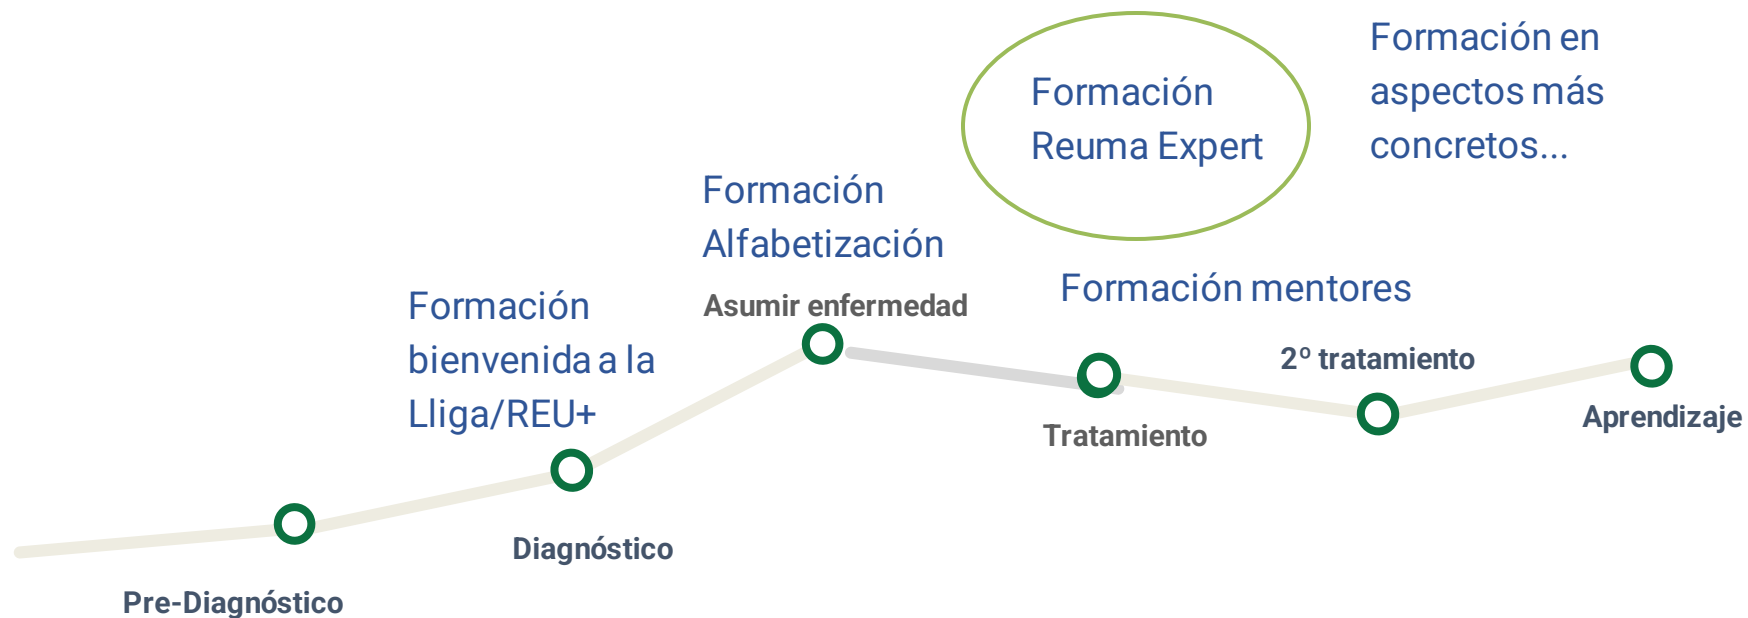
Formación Reuma Expert

Formación en aspectos más concretos...

Formación Alfabetización

Formación bienvenida a la Lliga/REU+

Asumir enfermedad

Formación mentores

2º tratamiento

Tratamiento

Aprendizaje

Diagnóstico

Pre-Diagnóstico